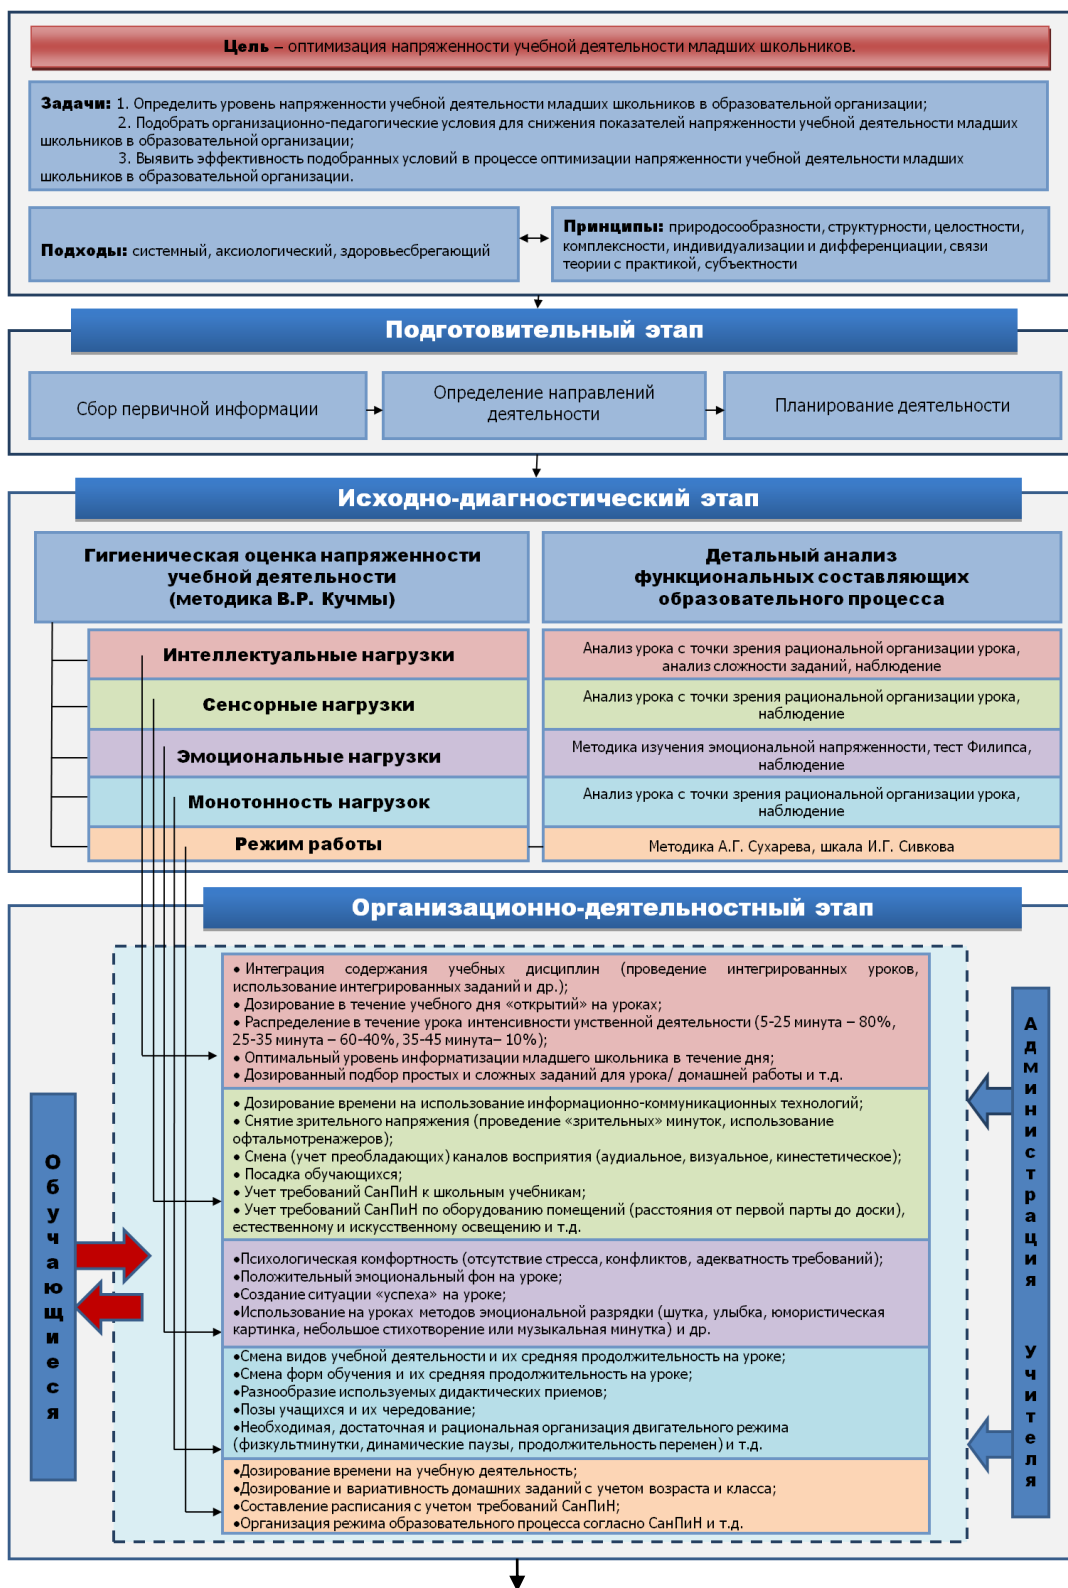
**Цель** – оптимизация напряженности учебной деятельности младших школьников.

**Задачи:** 1. Определить уровень напряженности учебной деятельности младших школьников в образовательной организации;
2. Подобрать организационно-педагогические условия для снижения показателей напряженности учебной деятельности младших школьников в образовательной организации;
3. Выявить эффективность подобранных условий в процессе оптимизации напряженности учебной деятельности младших школьников в образовательной организации.

**Подходы:** системный, аксиологический, здоровьесберегающий

**Принципы:** природосообразности, структурности, целостности, комплексности, индивидуализации и дифференциации, связи теории с практикой, субъектности

**Подготовительный этап**

Сбор первичной информации

Определение направлений деятельности

Планирование деятельности

**Исходно-диагностический этап**

**Гигиеническая оценка напряженности учебной деятельности (методика В.Р. Кучмы)**

**Детальный анализ функциональных составляющих образовательного процесса**

| | |
|---|---|
| **Интеллектуальные нагрузки** | Анализ урока с точки зрения рациональной организации урока, анализ сложности заданий, наблюдение |
| **Сенсорные нагрузки** | Анализ урока с точки зрения рациональной организации урока, наблюдение |
| **Эмоциональные нагрузки** | Методика изучения эмоциональной напряженности, тест Филипса, наблюдение |
| **Монотонность нагрузок** | Анализ урока с точки зрения рациональной организации урока, наблюдение |
| **Режим работы** | Методика А.Г. Сухарева, шкала И.Г. Сивкова |

**Организационно-деятельностный этап**

• Интеграция содержания учебных дисциплин (проведение интегрированных уроков, использование интегрированных заданий и др.);
• Дозирование в течение учебного дня «открытий» на уроках;
• Распределение в течение урока интенсивности умственной деятельности (5-25 минута – 80%, 25-35 минута – 60-40%, 35-45 минута– 10%);
• Оптимальный уровень информатизации младшего школьника в течение дня;
• Дозированный подбор простых и сложных заданий для урока/ домашней работы и т.д.

• Дозирование времени на использование информационно-коммуникационных технологий;
• Снятие зрительного напряжения (проведение «зрительных» минуток, использование офтальмотренажеров);
• Смена (учет преобладающих) каналов восприятия (аудиальное, визуальное, кинестетическое);
• Посадка обучающихся;
• Учет требований СанПиН к школьным учебникам;
• Учет требований СанПиН по оборудованию помещений (расстояния от первой парты до доски), естественному и искусственному освещению и т.д.

•Психологическая комфортность (отсутствие стресса, конфликтов, адекватность требований);
•Положительный эмоциональный фон на уроке;
•Создание ситуации «успеха» на уроке;
•Использование на уроках методов эмоциональной разрядки (шутка, улыбка, юмористическая картинка, небольшое стихотворение или музыкальная минутка) и др.

•Смена видов учебной деятельности и их средняя продолжительность на уроке;
•Смена форм обучения и их средняя продолжительность на уроке;
•Разнообразие используемых дидактических приемов;
•Позы учащихся и их чередование;
•Необходимая, достаточная и рациональная организация двигательного режима (физкультминутки, динамические паузы, продолжительность перемен) и т.д.

•Дозирование времени на учебную деятельность;
•Дозирование и вариативность домашних заданий с учетом возраста и класса;
•Составление расписания с учетом требований СанПиН;
•Организация режима образовательного процесса согласно СанПиН и т.д.

Обучающиеся

Администрация

Учителя